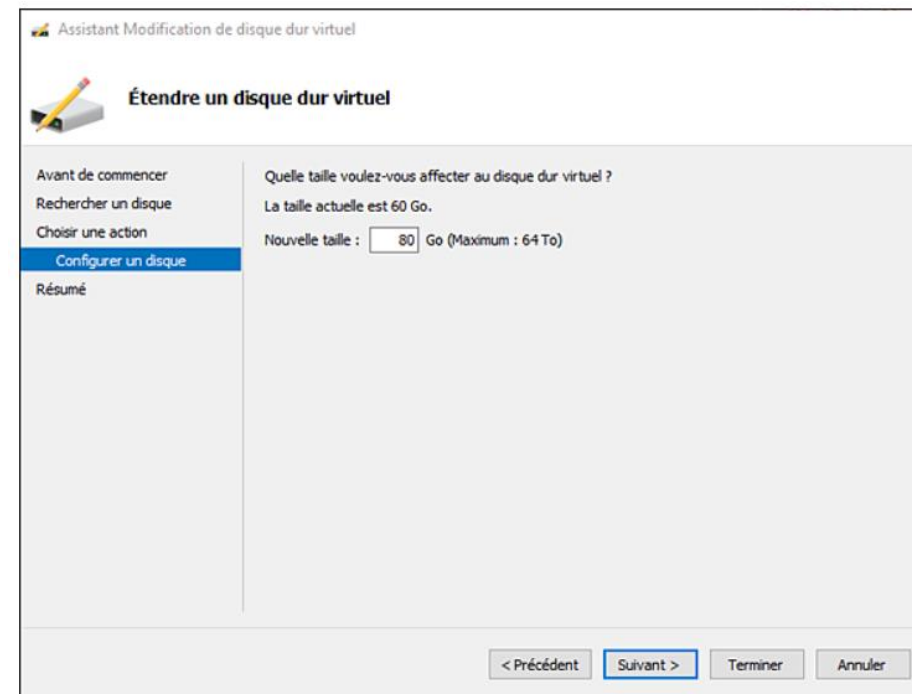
Assistant Modification de disque dur virtuel

Étendre un disque dur virtuel

Avant de commencer
Rechercher un disque
Choisir une action
Configurer un disque
Résumé

Quelle taille voulez-vous affecter au disque dur virtuel ?

La taille actuelle est 60 Go.

Nouvelle taille : 80 Go (Maximum : 64 To)

< Précédent | Suivant > | Terminer | Annuler